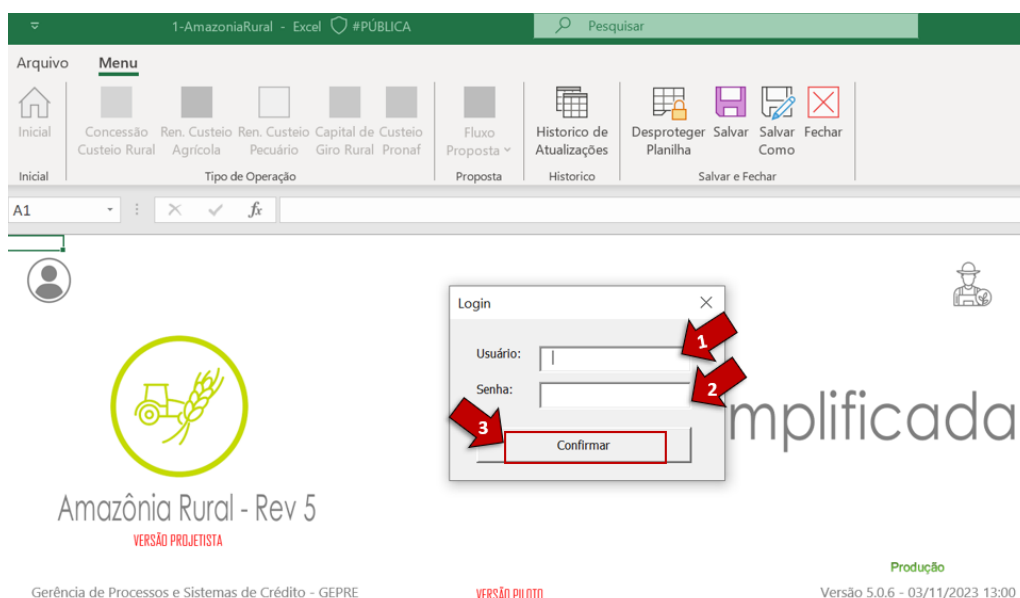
1-AmazoniaRural - Excel #PÚBLICA

Pesquisar

Arquivo Menu

Inicial

Concessão Custeio Rural

Ren. Custeio Agrícola

Ren. Custeio Pecuário

Capital de Giro Rural

Custeio Pronaf

Fluxo Proposta

Historico de Atualizações

Desproteger Planilha

Salvar

Salvar Como

Fechar

Inicial

Tipo de Operação

Proposta

Historico

Salvar e Fechar

A1

$f_x$

Login

Usuário:

Senha:

Confirmar

1

2

3

mplificada

Amazônia Rural - Rev 5

VERSÃO PROJETISTA

Produção

Gerência de Processos e Sistemas de Crédito - GEPRE

VERSÃO PILOTO

Versão 5.0.6 - 03/11/2023 13:00